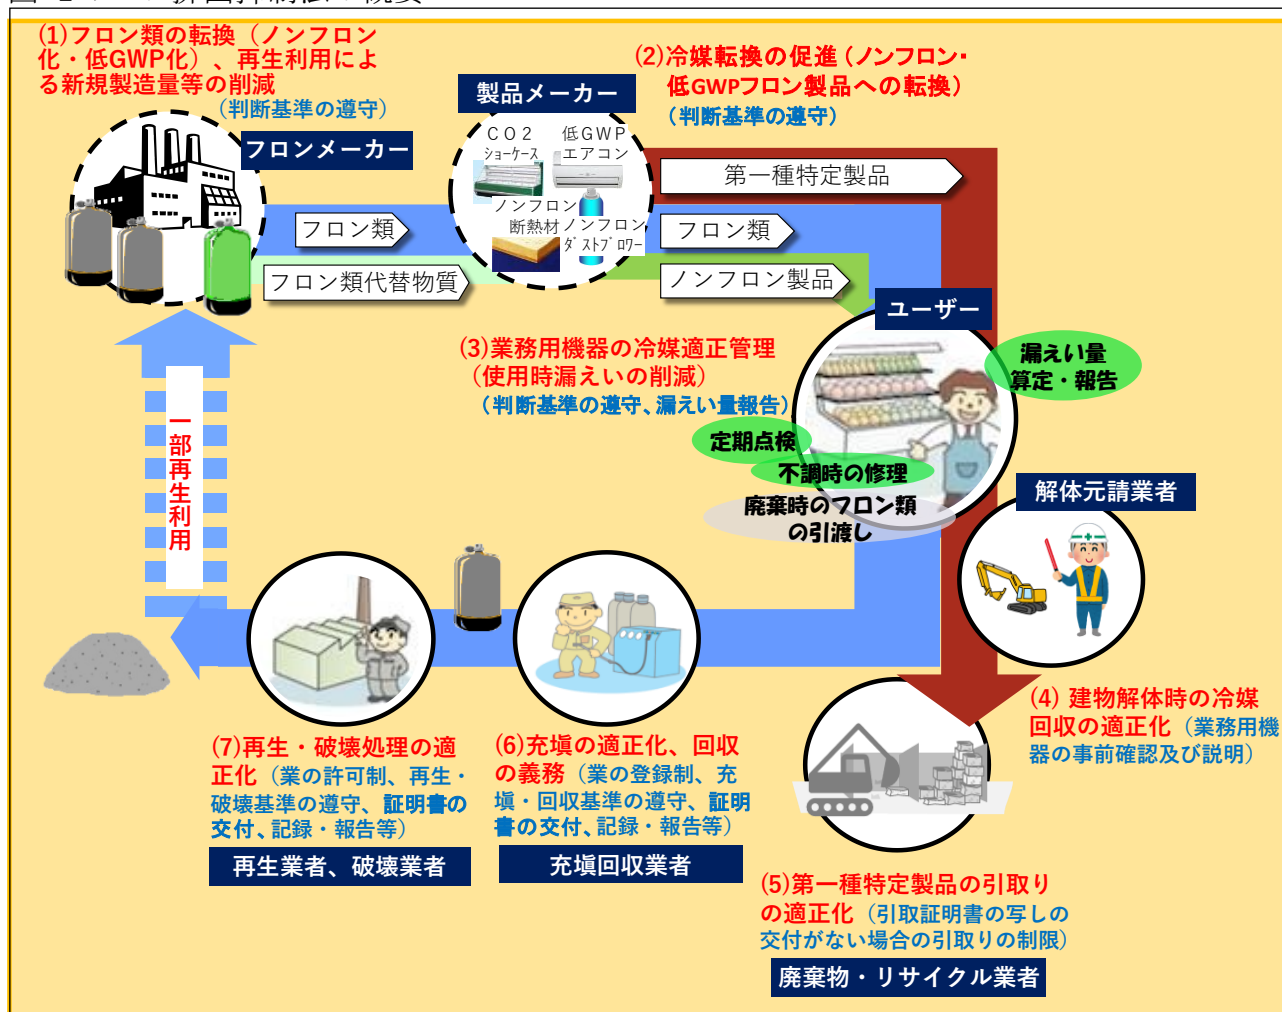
(1)フロン類の転換（ノンフロン化・低GWP化）、再生利用による新規製造量等の削減
（判断基準の遵守）

フロンメーカー

製品メーカー

CO2 ショーケース
低GWP エアコン
ノンフロン 断熱材
ノンフロン ダストブロワー

(2)冷媒転換の促進（ノンフロン・低GWPフロン製品への転換）
（判断基準の遵守）

第一種特定製品

フロン類

フロン類

フロン類代替物質

ノンフロン製品

ユーザー

(3)業務用機器の冷媒適正管理（使用時漏えいの削減）
（判断基準の遵守、漏えい量報告）

漏えい量算定・報告

定期点検

不調時の修理

廃棄時のフロン類の引渡し

一部再生利用

解体元請業者

(4) 建物解体時の冷媒回収の適正化（業務用機器の事前確認及び説明）

(7)再生・破壊処理の適正化（業の許可制、再生・破壊基準の遵守、証明書の交付、記録・報告等）

再生業者、破壊業者

(6)充填の適正化、回収の義務（業の登録制、充塡・回収基準の遵守、証明書の交付、記録・報告等）

充塡回収業者

(5)第一種特定製品の引取りの適正化（引取証明書の写しの交付がない場合の引取りの制限）

廃棄物・リサイクル業者